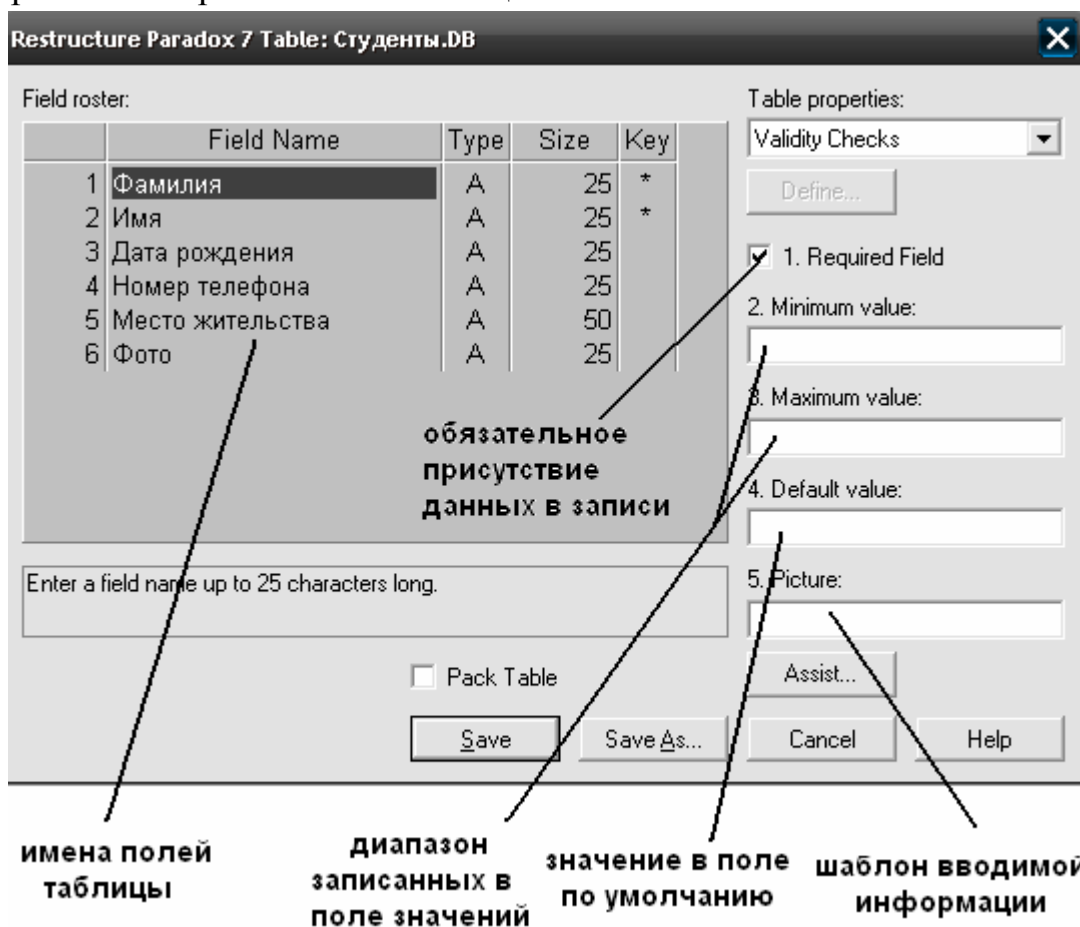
Restructure Paradox 7 Table: Студенты.DB

Field roster:

| | Field Name | Type | Size | Key |
|---|---|---|---|---|
| 1 | Фамилия | A | 25 | * |
| 2 | Имя | A | 25 | * |
| 3 | Дата рождения | A | 25 | |
| 4 | Номер телефона | A | 25 | |
| 5 | Место жительства | A | 50 | |
| 6 | Фото | A | 25 | |

Table properties:
Validity Checks
Define...
1. Required Field
2. Minimum value:
3. Maximum value:
4. Default value:
5. Picture:
Assist...

обязательное присутствие данных в записи

Enter a field name up to 25 characters long.

Pack Table

Save
Save As...
Cancel
Help

имена полей таблицы

диапазон записанных в поле значений

значение в поле по умолчанию

шаблон вводимой информации